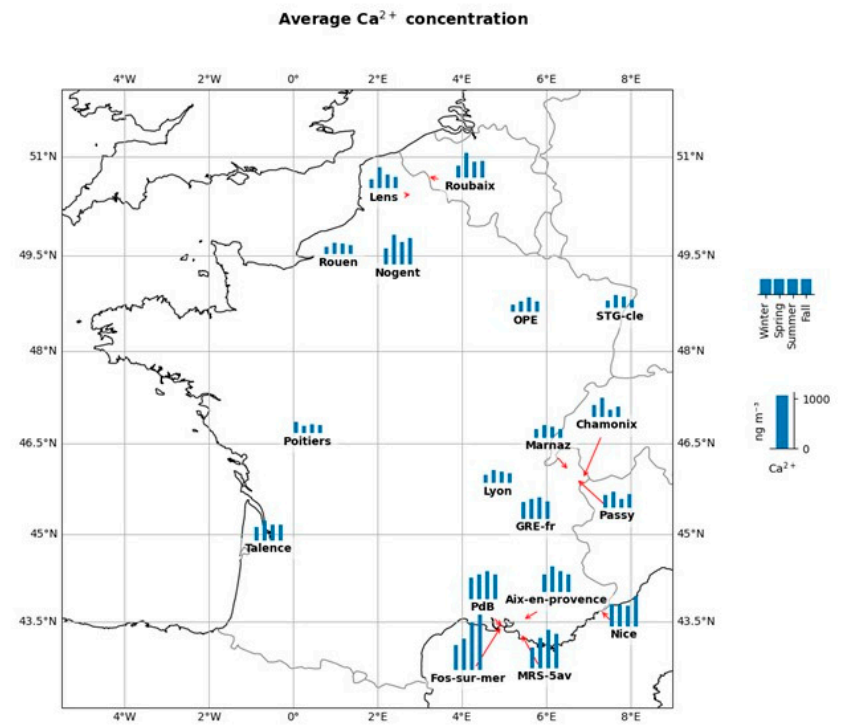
Average Ca$^{2+}$ concentration

4°W 2°W 0° 2°E 4°E 6°E 8°E

51°N
49.5°N
48°N
46.5°N
45°N
43.5°N

Roubaix
Lens
Rouen
Nogent
OPE
STG-cle
Poitiers
Chamonix
Marnaz
Lyon
Passy
GRE-fr
Talence
PdB
Aix-en-provence
Nice
Fos-sur-mer
MRS-5av

51°N
49.5°N
48°N
46.5°N
45°N
43.5°N

4°W 2°W 0° 2°E 4°E 6°E 8°E

Winter
Spring
Summer
Fall

ng m$^{-3}$
1000
0
Ca$^{2+}$